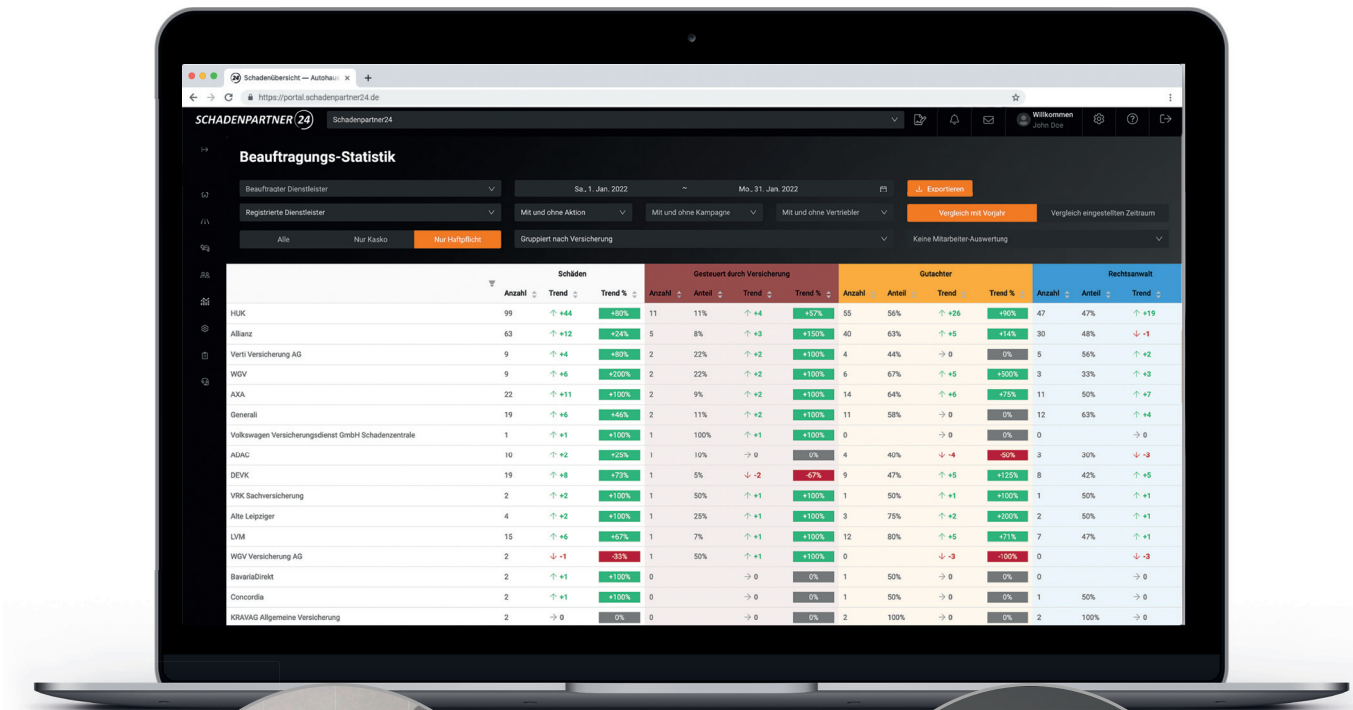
Schadenübersicht — Autohaus ×
https://portal.schadenpartner24.de

SCHADENPARTNER 24
Schadenpartner24
Willkommen
John Doe

Beauftragungs-Statistik

Beauftragter Dienstleister
Sa., 1. Jan. 2022 ~ Mo., 31. Jan. 2022
Exportieren
Registrierte Dienstleister
Mit und ohne Aktion
Mit und ohne Kampagne
Mit und ohne Vertriebler
Vergleich mit Vorjahr
Vergleich eingestellten Zeitraum
Alle
Nur Kasko
Nur Haftpflicht
Gruppiert nach Versicherung
Keine Mitarbeiter-Auswertung

| | Schäden | | | Gesteuert durch Versicherung | | | | Gutachter | | | | Rechtsanwalt | | |
|---|---|---|---|---|---|---|---|---|---|---|---|---|---|---|
| | Anzahl | Trend | Trend % | Anzahl | Anteil | Trend | Trend % | Anzahl | Anteil | Trend | Trend % | Anzahl | Anteil | Trend |
| HUK | 99 | ↑ +44 | +80% | 11 | 11% | ↑ +4 | +57% | 55 | 56% | ↑ +26 | +90% | 47 | 47% | ↑ +19 |
| Allianz | 63 | ↑ +12 | +24% | 5 | 8% | ↑ +3 | +150% | 40 | 63% | ↑ +5 | +14% | 30 | 48% | ↓ -1 |
| Verti Versicherung AG | 9 | ↑ +4 | +80% | 2 | 22% | ↑ +2 | +100% | 4 | 44% | → 0 | 0% | 5 | 56% | ↑ +2 |
| WGV | 9 | ↑ +6 | +200% | 2 | 22% | ↑ +2 | +100% | 6 | 67% | ↑ +5 | +500% | 3 | 33% | ↑ +3 |
| AXA | 22 | ↑ +11 | +100% | 2 | 9% | ↑ +2 | +100% | 14 | 64% | ↑ +6 | +75% | 11 | 50% | ↑ +7 |
| Generali | 19 | ↑ +6 | +46% | 2 | 11% | ↑ +2 | +100% | 11 | 58% | → 0 | 0% | 12 | 63% | ↑ +4 |
| Volkswagen Versicherungsdienst GmbH Schadenzentrale | 1 | ↑ +1 | +100% | 1 | 100% | ↑ +1 | +100% | 0 | | → 0 | 0% | 0 | | → 0 |
| ADAC | 10 | ↑ +2 | +25% | 1 | 10% | → 0 | 0% | 4 | 40% | ↓ -4 | -50% | 3 | 30% | ↓ -3 |
| DEVK | 19 | ↑ +8 | +73% | 1 | 5% | ↓ -2 | -67% | 9 | 47% | ↑ +5 | +125% | 8 | 42% | ↑ +5 |
| VRK Sachversicherung | 2 | ↑ +2 | +100% | 1 | 50% | ↑ +1 | +100% | 1 | 50% | ↑ +1 | +100% | 1 | 50% | ↑ +1 |
| Alte Leipziger | 4 | ↑ +2 | +100% | 1 | 25% | ↑ +1 | +100% | 3 | 75% | ↑ +2 | +200% | 2 | 50% | ↑ +1 |
| LVM | 15 | ↑ +6 | +67% | 1 | 7% | ↑ +1 | +100% | 12 | 80% | ↑ +5 | +71% | 7 | 47% | ↑ +1 |
| WGV Versicherung AG | 2 | ↓ -1 | -33% | 1 | 50% | ↑ +1 | +100% | 0 | | ↓ -3 | -100% | 0 | | ↓ -3 |
| BavariaDirekt | 2 | ↑ +1 | +100% | 0 | | → 0 | 0% | 1 | 50% | → 0 | 0% | 0 | | → 0 |
| Concordia | 2 | ↑ +1 | +100% | 0 | | → 0 | 0% | 1 | 50% | → 0 | 0% | 1 | 50% | → 0 |
| KRAVAG Allgemeine Versicherung | 2 | → 0 | 0% | 0 | | → 0 | 0% | 2 | 100% | → 0 | 0% | 2 | 100% | → 0 |